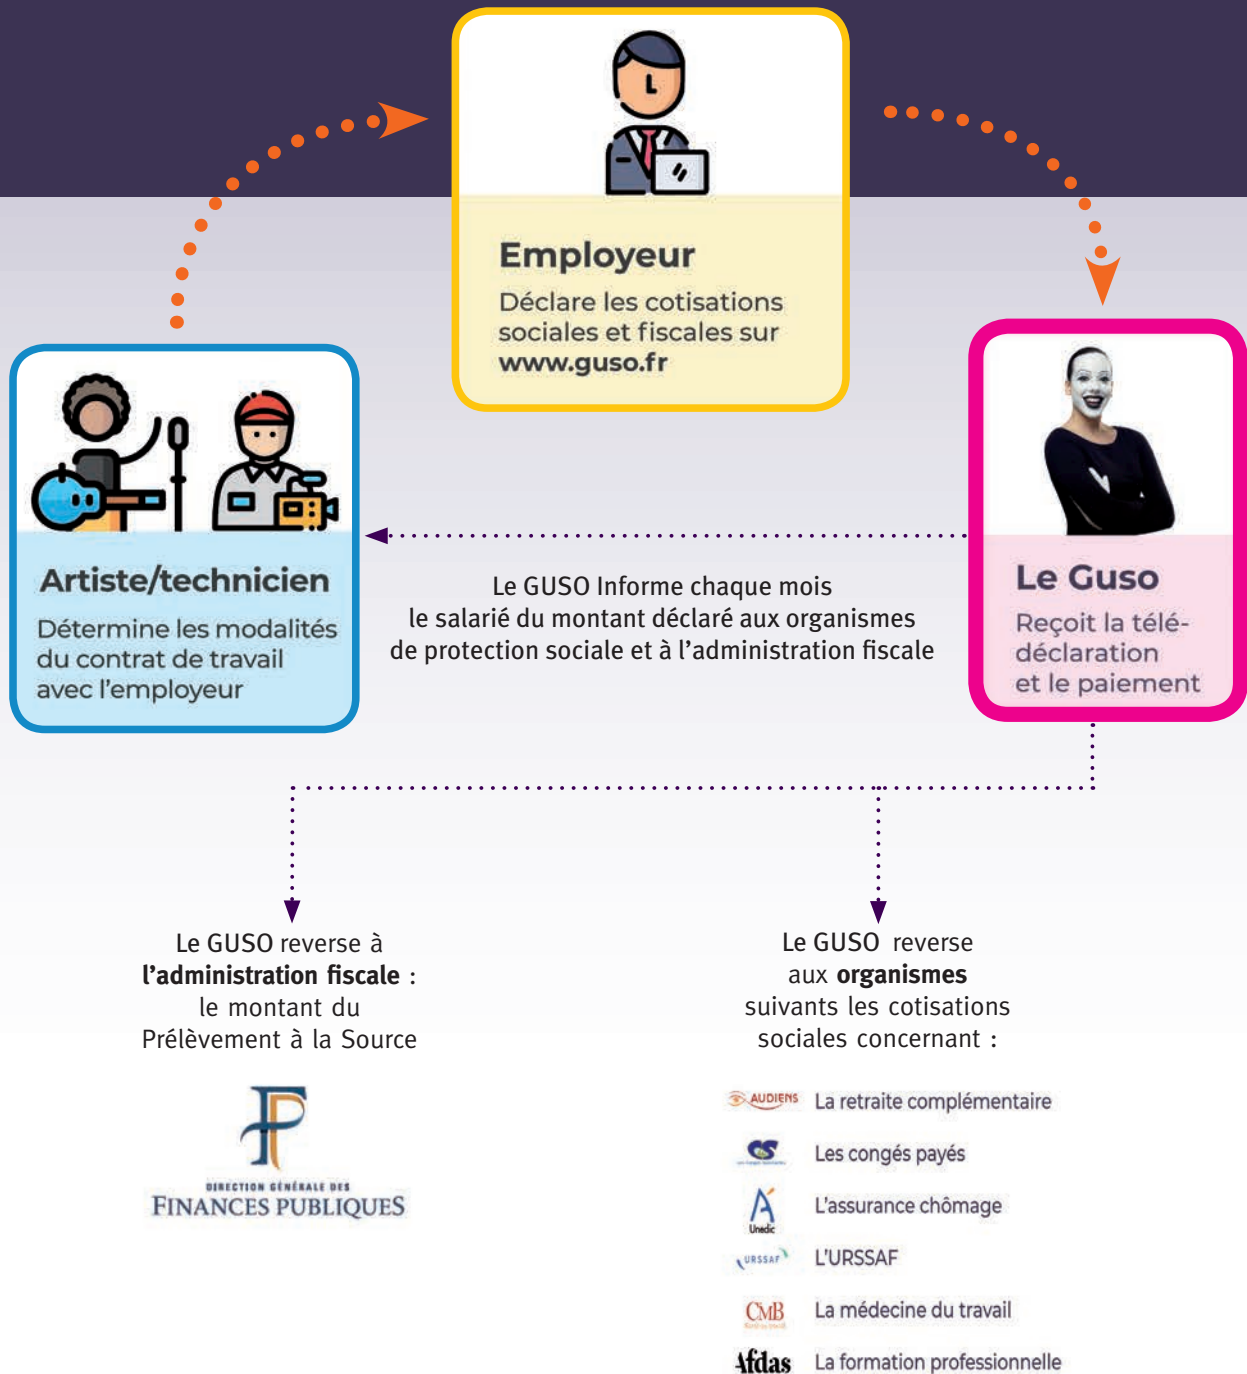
Employeur
Déclare les cotisations sociales et fiscales sur www.guso.fr

Artiste/technicien
Détermine les modalités du contrat de travail avec l'employeur

Le GUSO Informe chaque mois le salarié du montant déclaré aux organismes de protection sociale et à l'administration fiscale

Le Guso
Reçoit la télédéclaration et le paiement

Le GUSO reverse à **l'administration fiscale** : le montant du Prélèvement à la Source

DIRECTION GÉNÉRALE DES FINANCES PUBLIQUES

Le GUSO reverse aux **organismes** suivants les cotisations sociales concernant :

AUDIENS La retraite complémentaire
Les congés payés
Unédic L'assurance chômage
URSSAF L'URSSAF
CMB La médecine du travail
Afdas La formation professionnelle